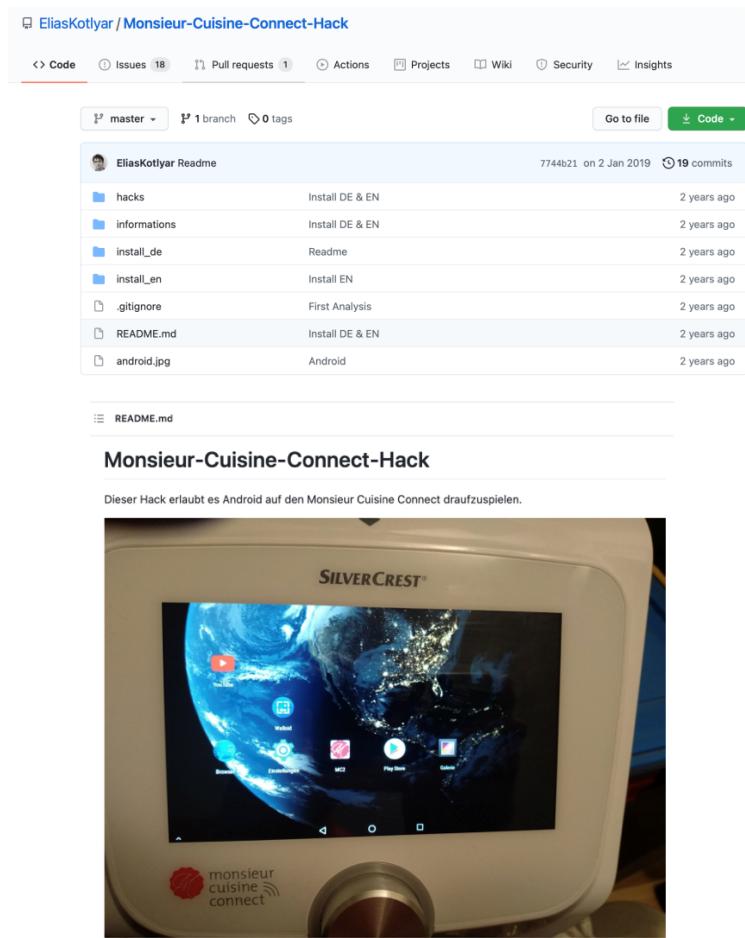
EliasKotlyar / Monsieur-Cuisine-Connect-Hack

Code Issues 18 Pull requests 1 Actions Projects Wiki Security Insights

master 1 branch 0 tags Go to file Code

EliasKotlyar Readme 7744b21 on 2 Jan 2019 19 commits

| | | |
|---|---|---|
| hacks | Install DE & EN | 2 years ago |
| informations | Install DE & EN | 2 years ago |
| install_de | Readme | 2 years ago |
| install_en | Install EN | 2 years ago |
| .gitignore | First Analysis | 2 years ago |
| README.md | Install DE & EN | 2 years ago |
| android.jpg | Android | 2 years ago |

README.md

Monsieur-Cuisine-Connect-Hack

Dieser Hack erlaubt es Android auf den Monsieur Cuisine Connect draufzuspielen.

SILVERCREST®

YouTube Webview Browser Einstellungen MC2 Play Store Galerie

monsieur cuisine connect